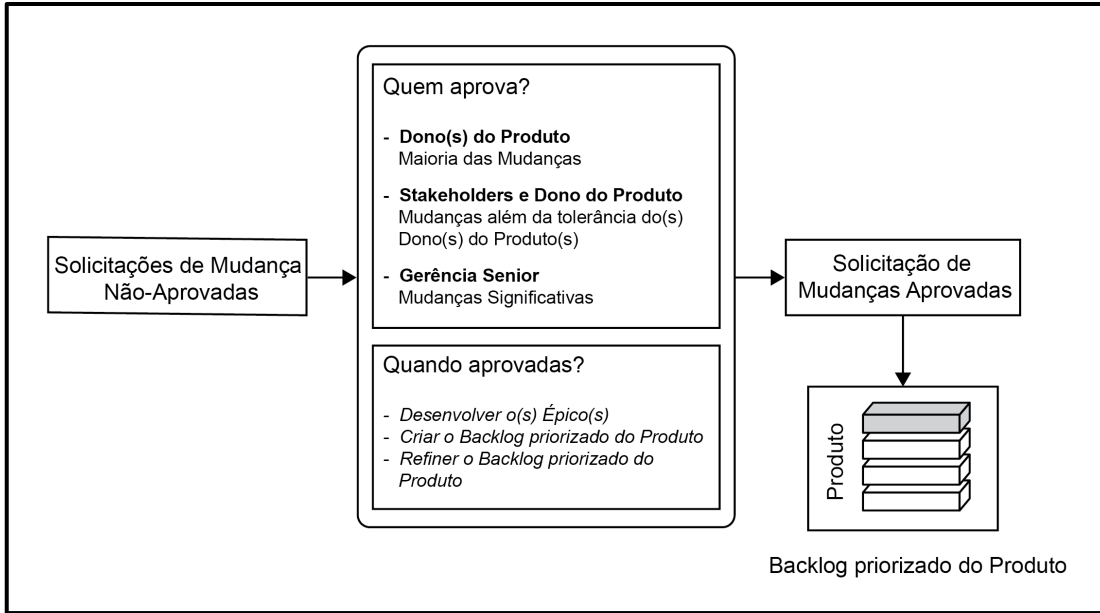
Solicitações de Mudança Não-Aprovadas

Quem aprova?

- **Dono(s) do Produto**
Maioria das Mudanças

- **Stakeholders e Dono do Produto**
Mudanças além da tolerância do(s) Dono(s) do Produto(s)

- **Gerência Senior**
Mudanças Significativas

Quando aprovadas?

- *Desenvolver o(s) Épico(s)*
- *Criar o Backlog priorizado do Produto*
- *Refiner o Backlog priorizado do Produto*

Solicitação de Mudanças Aprovadas

Produto

Backlog priorizado do Produto